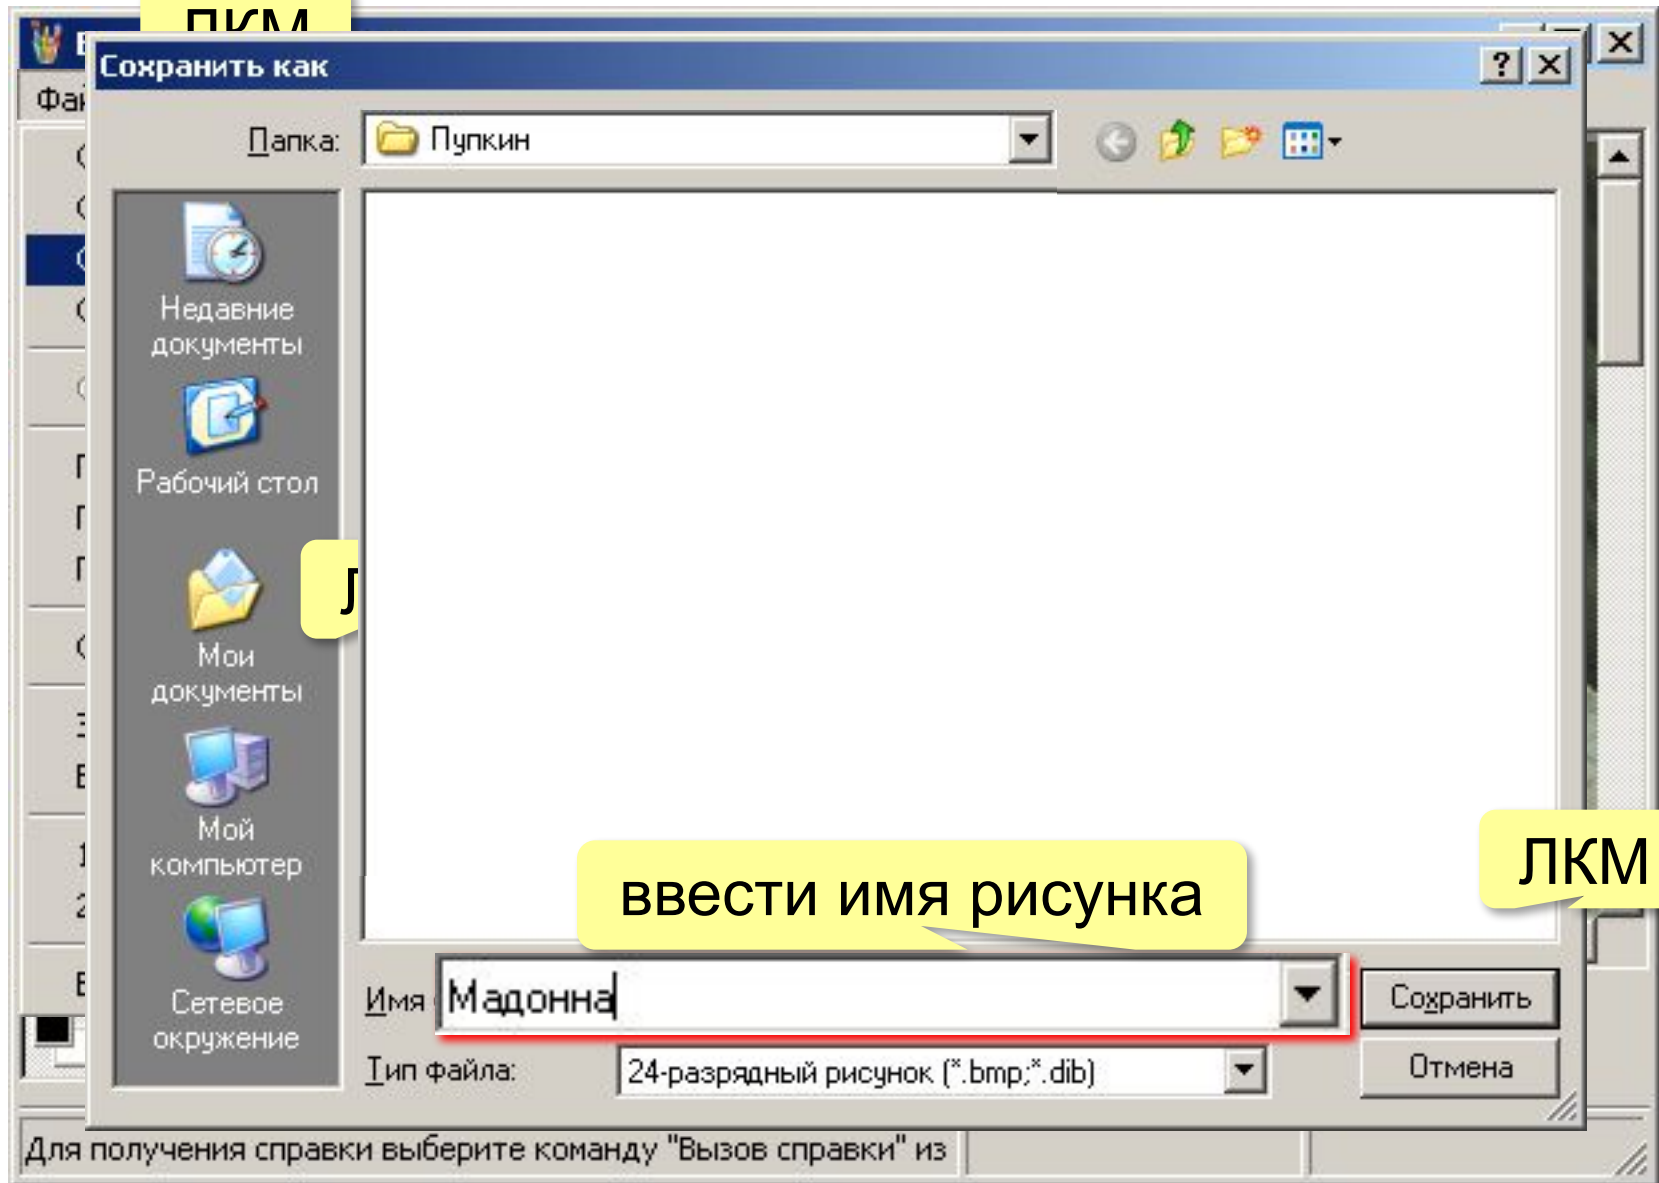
ПКМ

Сохранить как

?

Папка: Пупкин

Недавние документы

Рабочий стол

Мои документы

Мой компьютер

Сетевое окружение

Л

ЛКМ

ввести имя рисунка

Имя Мадонна

Сохранить

Тип файла: 24-разрядный рисунок (*.bmp;*.dib)

Отмена

Для получения справки выберите команду "Вызов справки" из